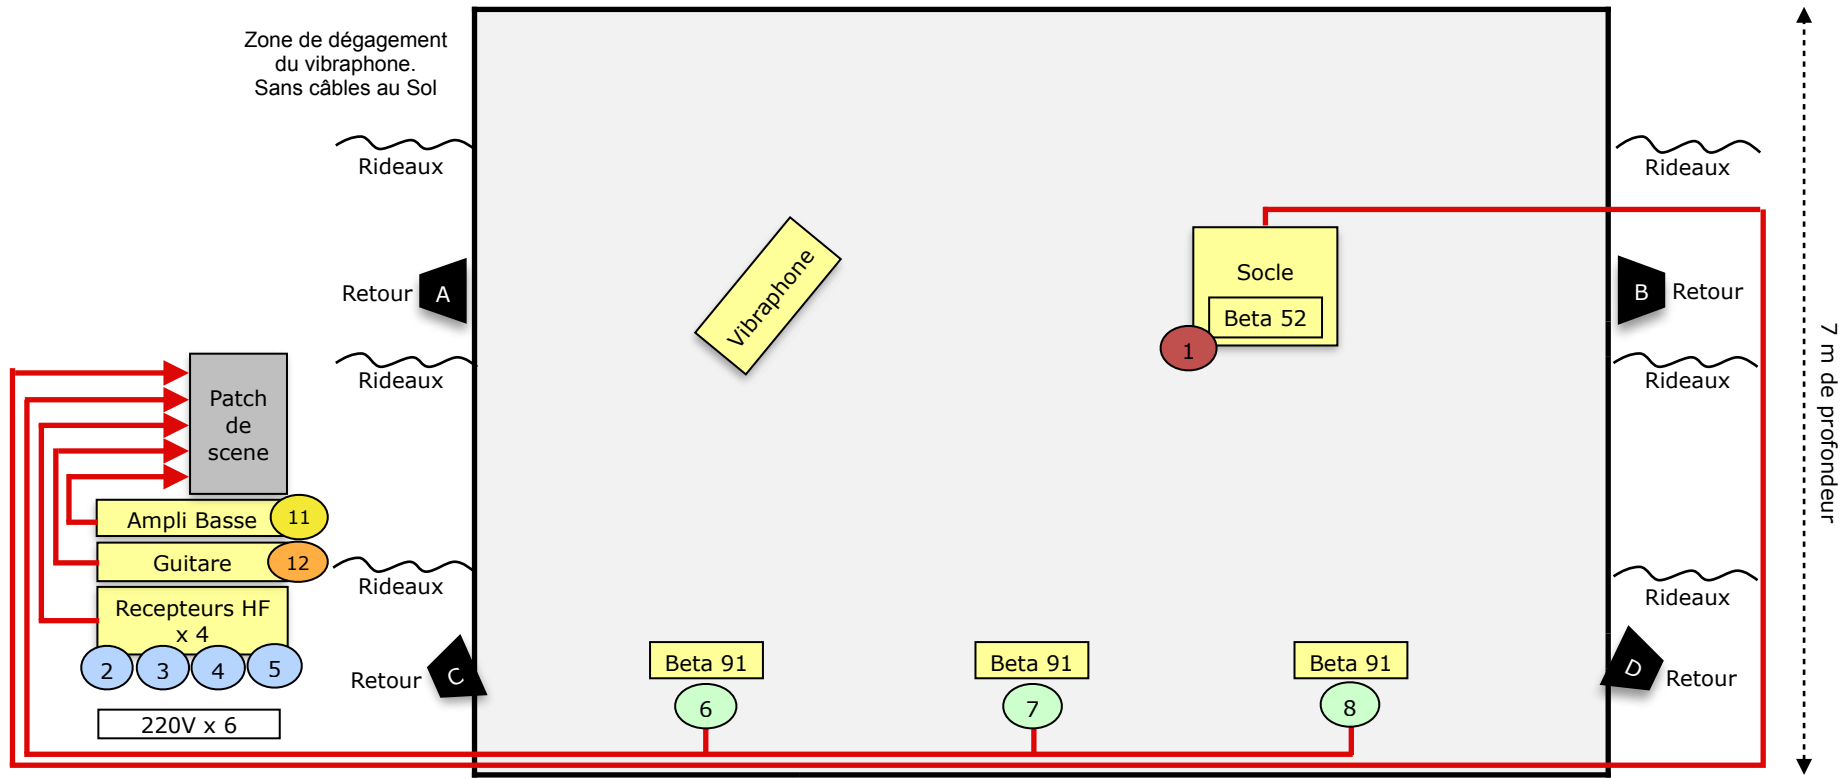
Zone de dégagement
du vibraphone.
Sans câbles au Sol

Rideaux

Rideaux

Retour A

B Retour

Vibraphone

Socle

Beta 52

1

Patch
de
scene

Rideaux

Rideaux

7 m de profondeur

Ampli Basse 11

Guitare 12

Rideaux

Rideaux

Recepteurs HF
x 4

2 3 4 5

Retour C

Beta 91

6

Beta 91

7

Beta 91

8

D Retour

220V x 6